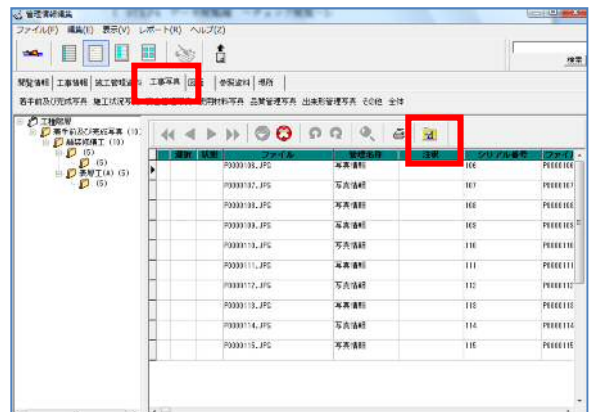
管理資料編集

ファイル(F) 編集(E) 表示(V) レポート(R) ヘルプ(Z)

検索

閲覧情報 | 工事情報 | 施工管理 | 工事写真 | 図面 | 参照資料 | 地质

着手前及び完成写真 施工状況写 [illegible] 材料写真 品質管理写真 出来形管理写真 その他 全体

工種階層
着手前及び完成写真 (10)
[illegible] (10)
(5)
(5)
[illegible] (5)
(5)

| | 選択 | 状態 | ファイル | 管理名称 | 注釈 | シリアル番号 | ファイ |
|---|---|---|---|---|---|---|---|
| ▶ | | | P0000106.JPG | 写真情報 | | 106 | P000010 |
| | | | P0000107.JPG | 写真情報 | | 107 | P000010 |
| | | | P0000108.JPG | 写真情報 | | 108 | P000010 |
| | | | P0000109.JPG | 写真情報 | | 109 | P000010 |
| | | | P0000110.JPG | 写真情報 | | 110 | P000011 |
| | | | P0000111.JPG | 写真情報 | | 111 | P000011 |
| | | | P0000112.JPG | 写真情報 | | 112 | P000011 |
| | | | P0000113.JPG | 写真情報 | | 113 | P000011 |
| | | | P0000114.JPG | 写真情報 | | 114 | P000011 |
| | | | P0000115.JPG | 写真情報 | | 115 | P000011 |